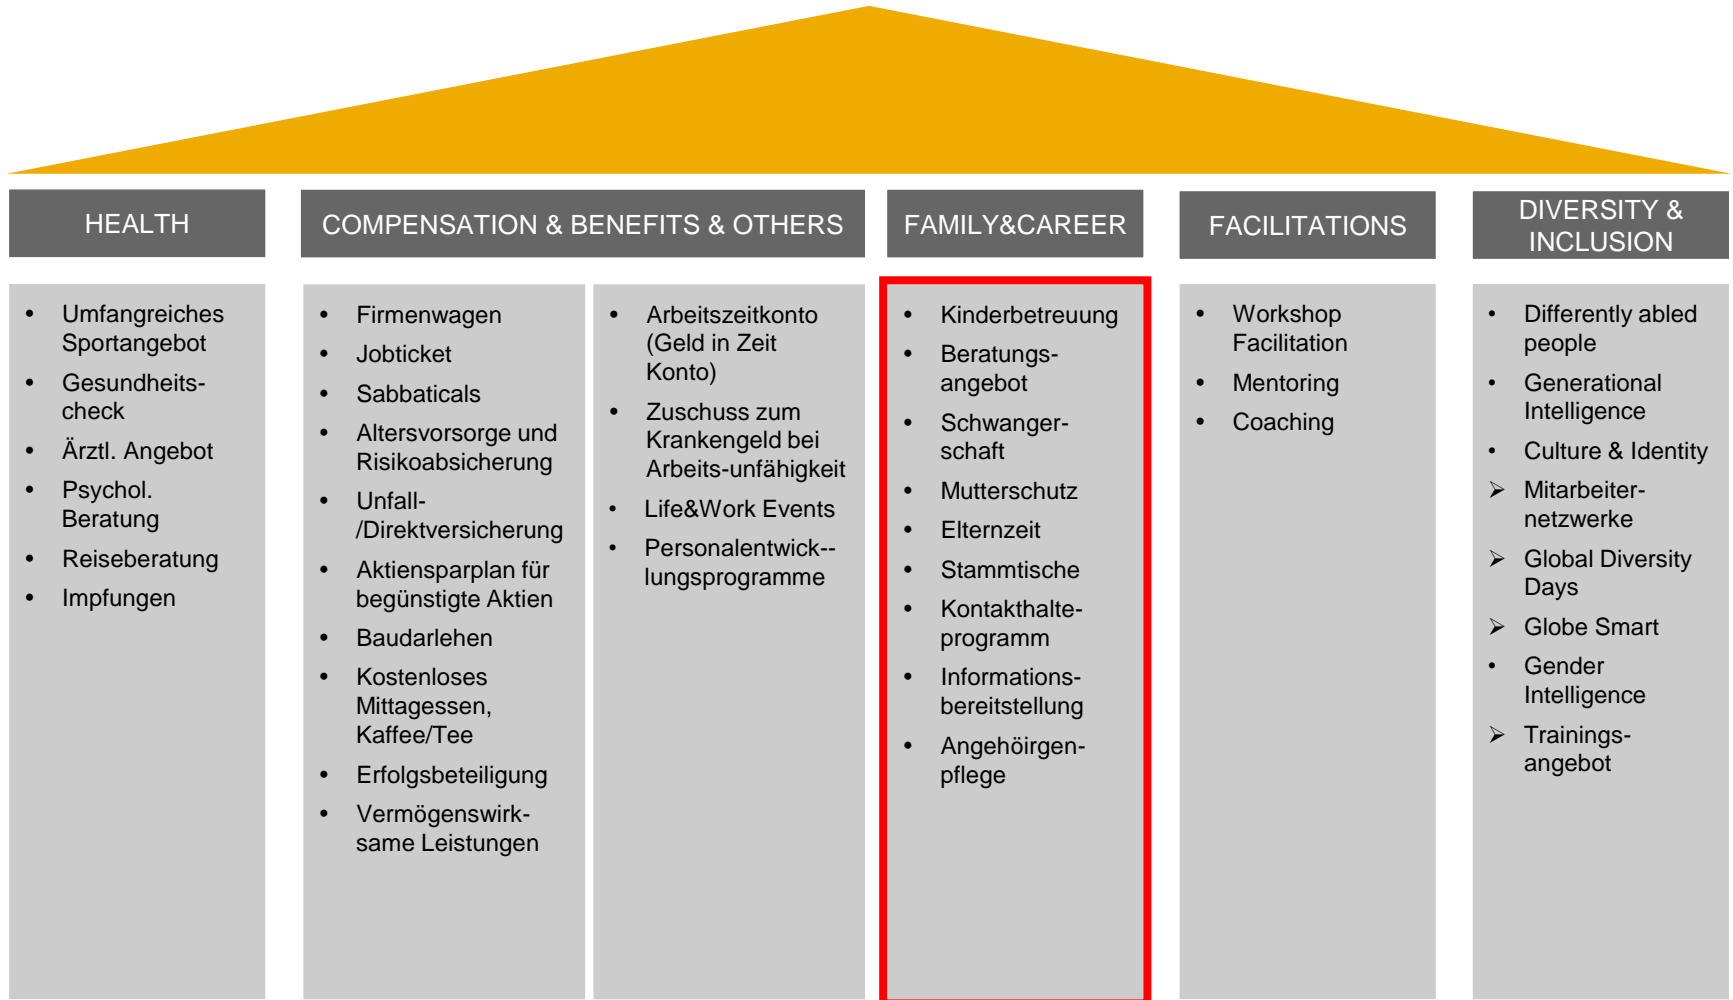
HEALTH

- Umfangreiches Sportangebot
- Gesundheits-check
- Ärztl. Angebot
- Psychol. Beratung
- Reiseberatung
- Impfungen

COMPENSATION & BENEFITS & OTHERS

- Firmenwagen
- Jobticket
- Sabbaticals
- Altersvorsorge und Risikoabsicherung
- Unfall-/Direktversicherung
- Aktiensparplan für begünstigte Aktien
- Baudarlehen
- Kostenloses Mittagessen, Kaffee/Tee
- Erfolgsbeteiligung
- Vermögenswirk-same Leistungen

- Arbeitszeitkonto (Geld in Zeit Konto)
- Zuschuss zum Krankengeld bei Arbeits-unfähigkeit
- Life&Work Events
- Personalentwick--lungsprogramme

FAMILY&CAREER

- Kinderbetreuung
- Beratungs-angebot
- Schwanger-schaft
- Mutterschutz
- Elternzeit
- Stammtische
- Kontakthalte-programm
- Informations-bereitstellung
- Angehöirgen-pflege

FACILITATIONS

- Workshop Facilitation
- Mentoring
- Coaching

DIVERSITY & INCLUSION

- Differently abled people
- Generational Intelligence
- Culture & Identity
- Mitarbeiter-netzwerke
- Global Diversity Days
- Globe Smart
- Gender Intelligence
- Trainings-angebot